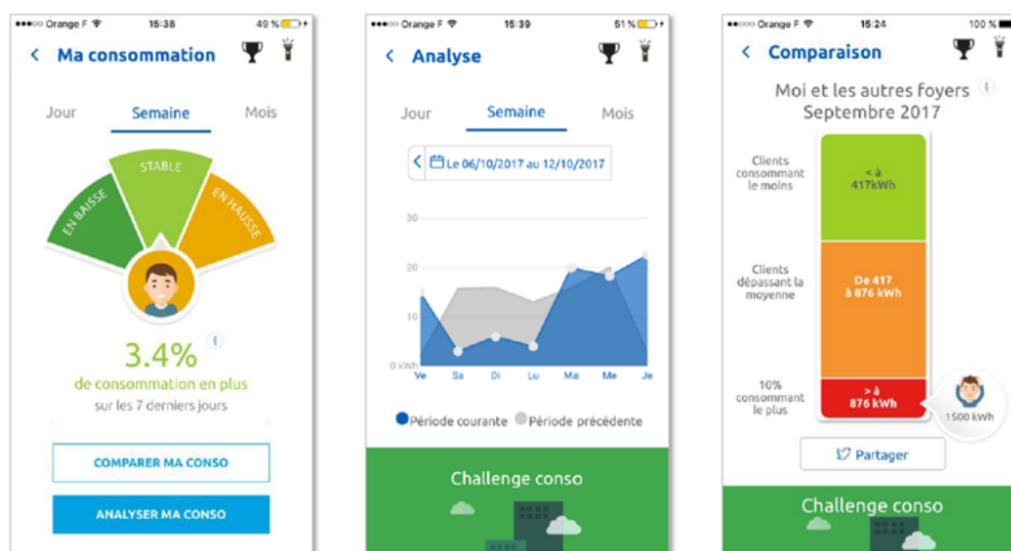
●●●○○ Orange F 15:38 49 %

< Ma consommation

Jour Semaine Mois

EN BAISSE STABLE EN HAUSSE

3.4%

de consommation en plus

sur les 7 derniers jours

COMPARER MA CONSO

ANALYSER MA CONSO

●●●○○ Orange F 15:39 51 %

< Analyse

Jour Semaine Mois

< Le 06/10/2017 au 12/10/2017

30

20

10

0 kWh

Ve Sa Di Lu Ma Me Je

Période courante Période précédente

Challenge conso

●●●○○ Orange F 15:24 100 %

< Comparaison

Moi et les autres foyers
Septembre 2017

Clients consommant le moins

< à 417kWh

Clients dépassant la moyenne

De 417 à 876 kWh

10% consommant le plus

> à 876 kWh

1500 kWh

Partager

Challenge conso